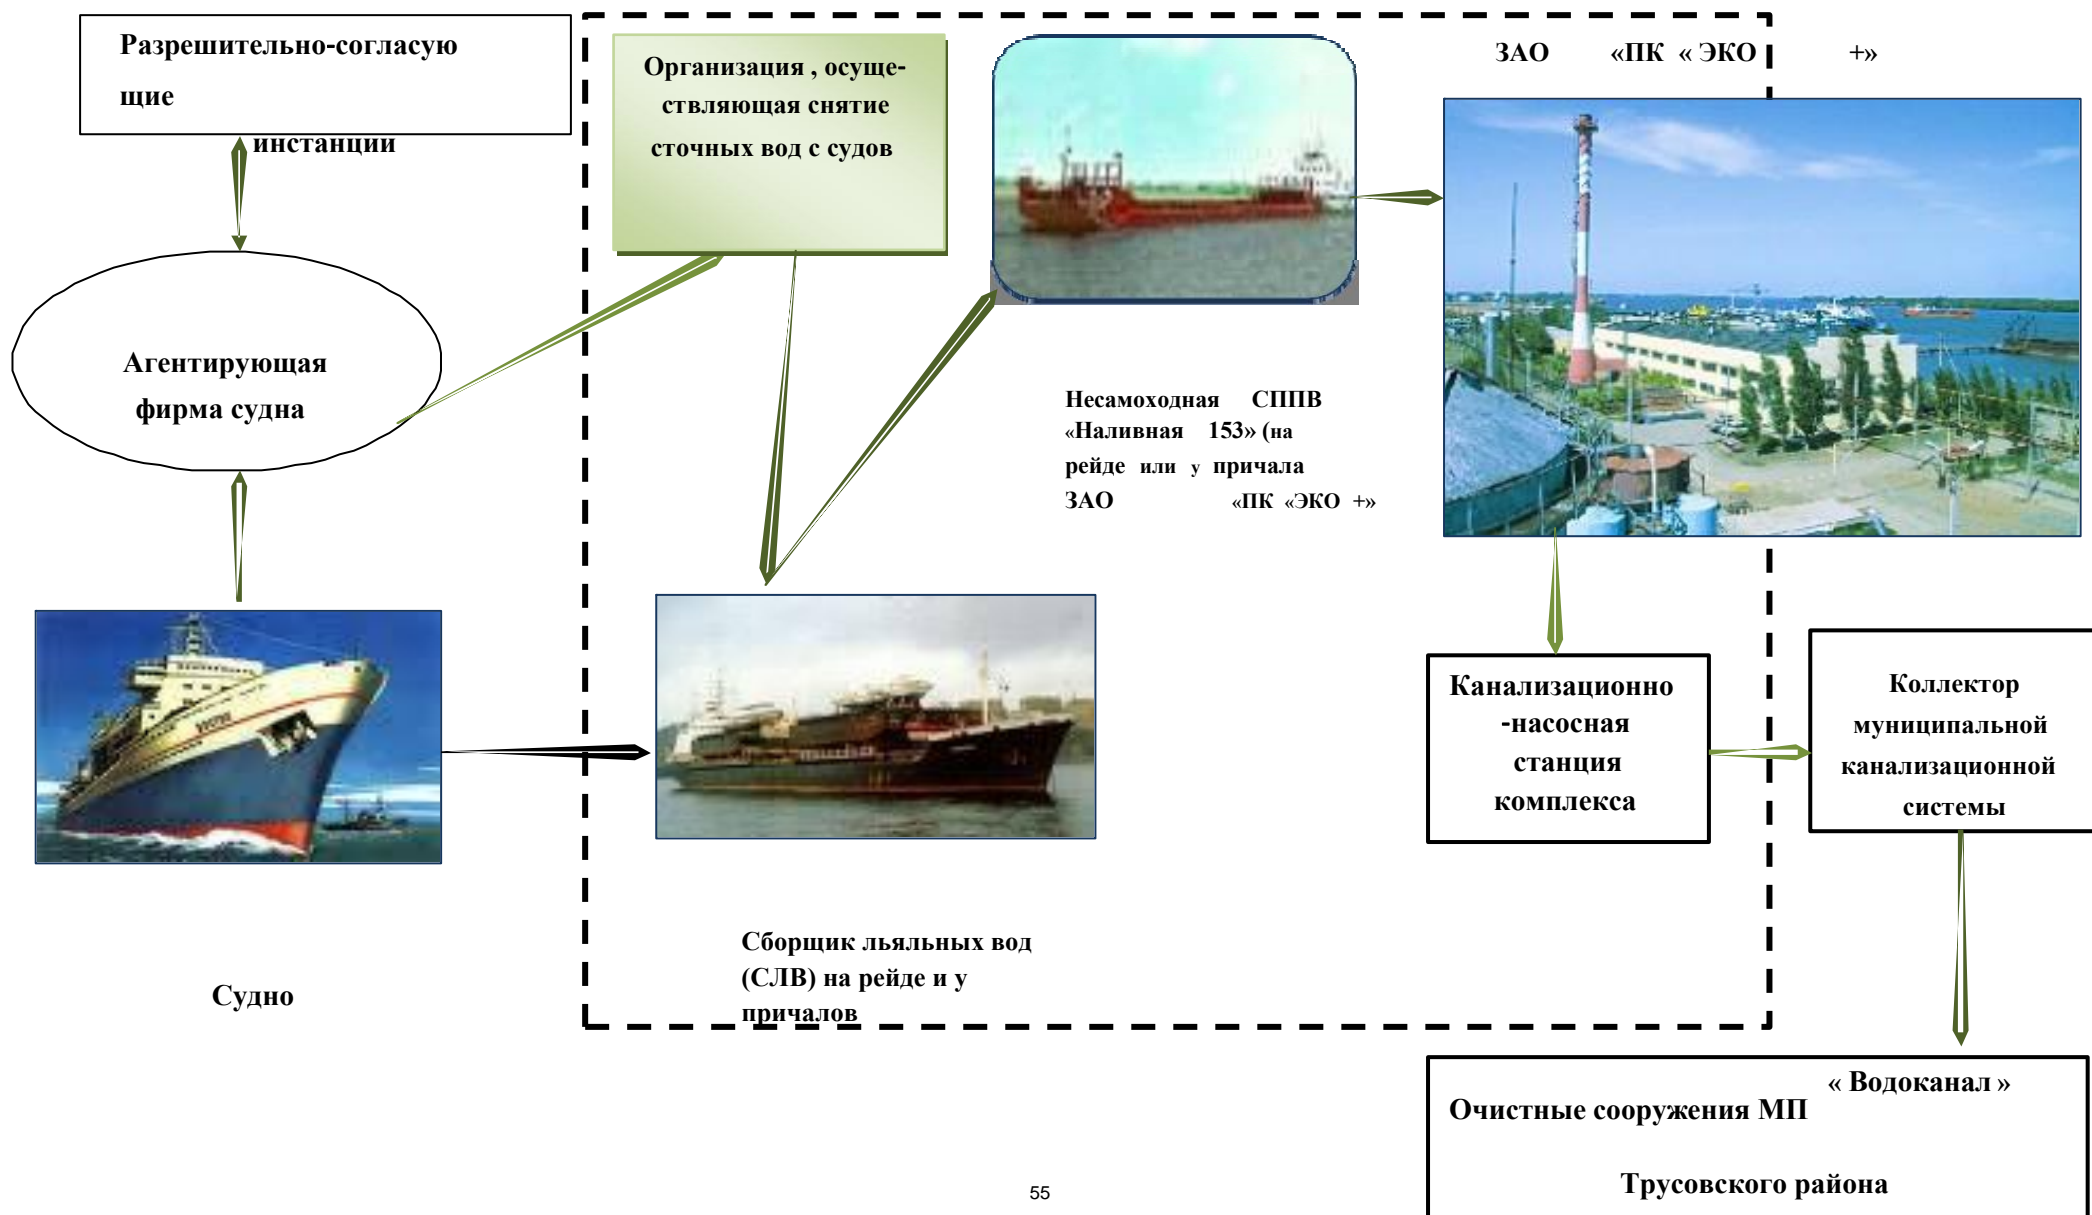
Разрешительно-согласующие инстанции

Организация , осуществляющая снятие сточных вод с судов

ЗАО «ПК « ЭКО +»

Агентирующая фирма судна

Несамоходная СППВ «Наливная 153» (на рейде или у причала ЗАО «ПК «ЭКО +»

Канализационно -насосная станция комплекса

Коллектор муниципальной канализационной системы

Сборщик льяльных вод (СЛВ) на рейде и у причалов

Судно

Очистные сооружения МП « Водоканал » Трусовского района

55